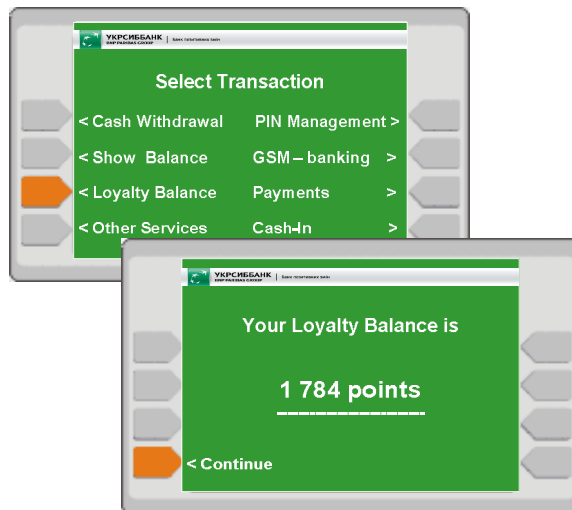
УКРСИББАНК BNP PARIBAS GROUP | Банк позитивних змін

Select Transaction

< Cash Withdrawal
< Show Balance
< Loyalty Balance
< Other Services

PIN Management >
GSM – banking >
Payments >
Cash-In >

УКРСИББАНК BNP PARIBAS GROUP | Банк позитивних змін

Your Loyalty Balance is

1 784 points

< Continue